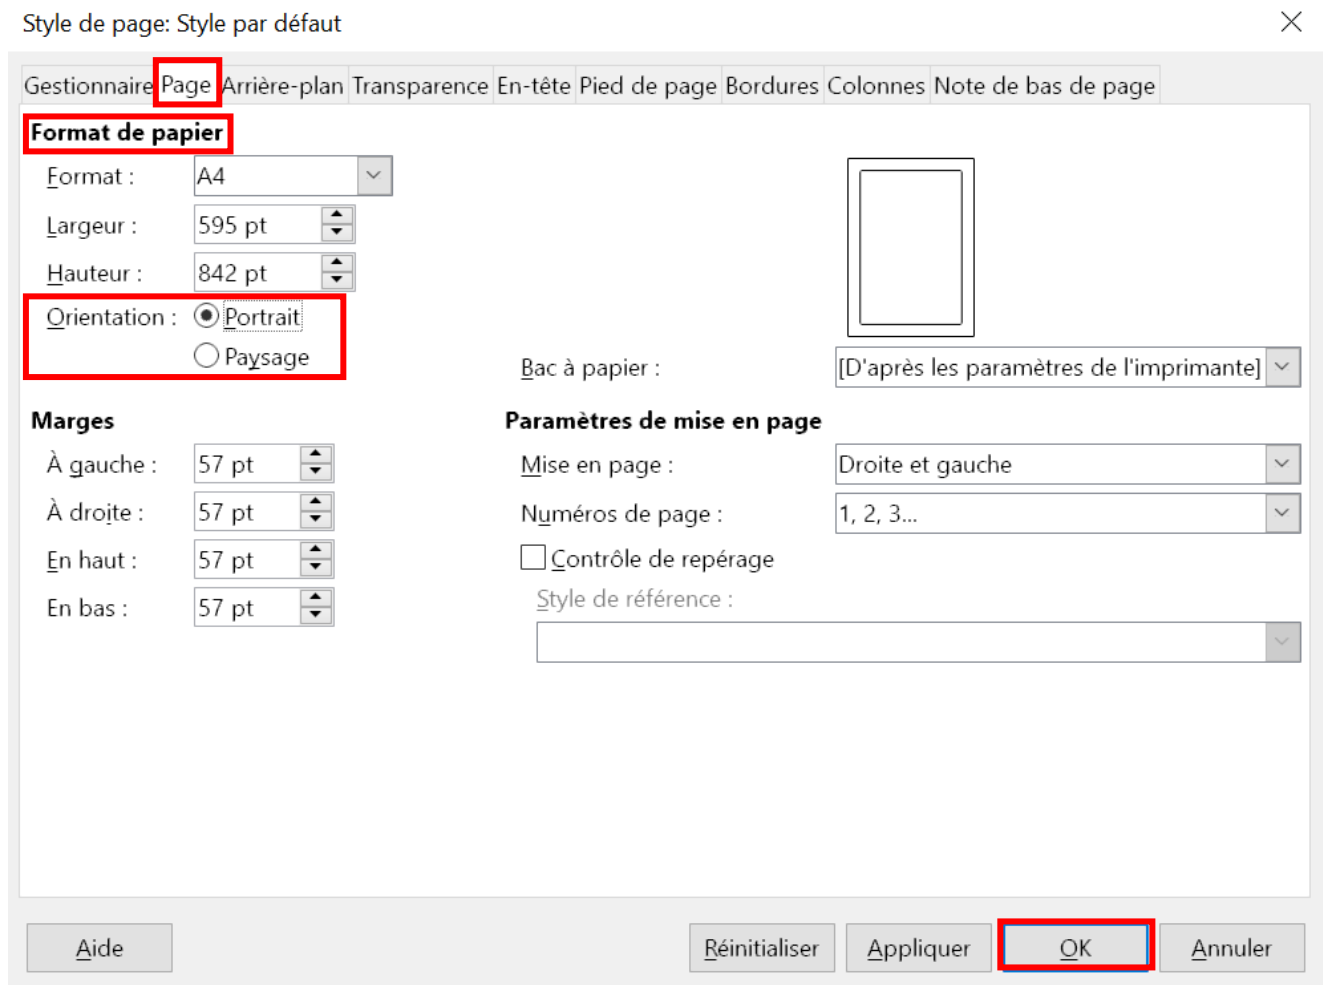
Style de page: Style par défaut

Gestionnaire | Page | Arrière-plan | Transparence | En-tête | Pied de page | Bordures | Colonnes | Note de bas de page

Format de papier

Format : A4

Largeur : 595 pt

Hauteur : 842 pt

Orientation : Portrait

Paysage

Bac à papier : [D'après les paramètres de l'imprimante]

Marges

À gauche : 57 pt

À droite : 57 pt

En haut : 57 pt

En bas : 57 pt

Paramètres de mise en page

Mise en page : Droite et gauche

Numéros de page : 1, 2, 3...

Contrôle de repérage

Style de référence :

Aide | Réinitialiser | Appliquer | OK | Annuler